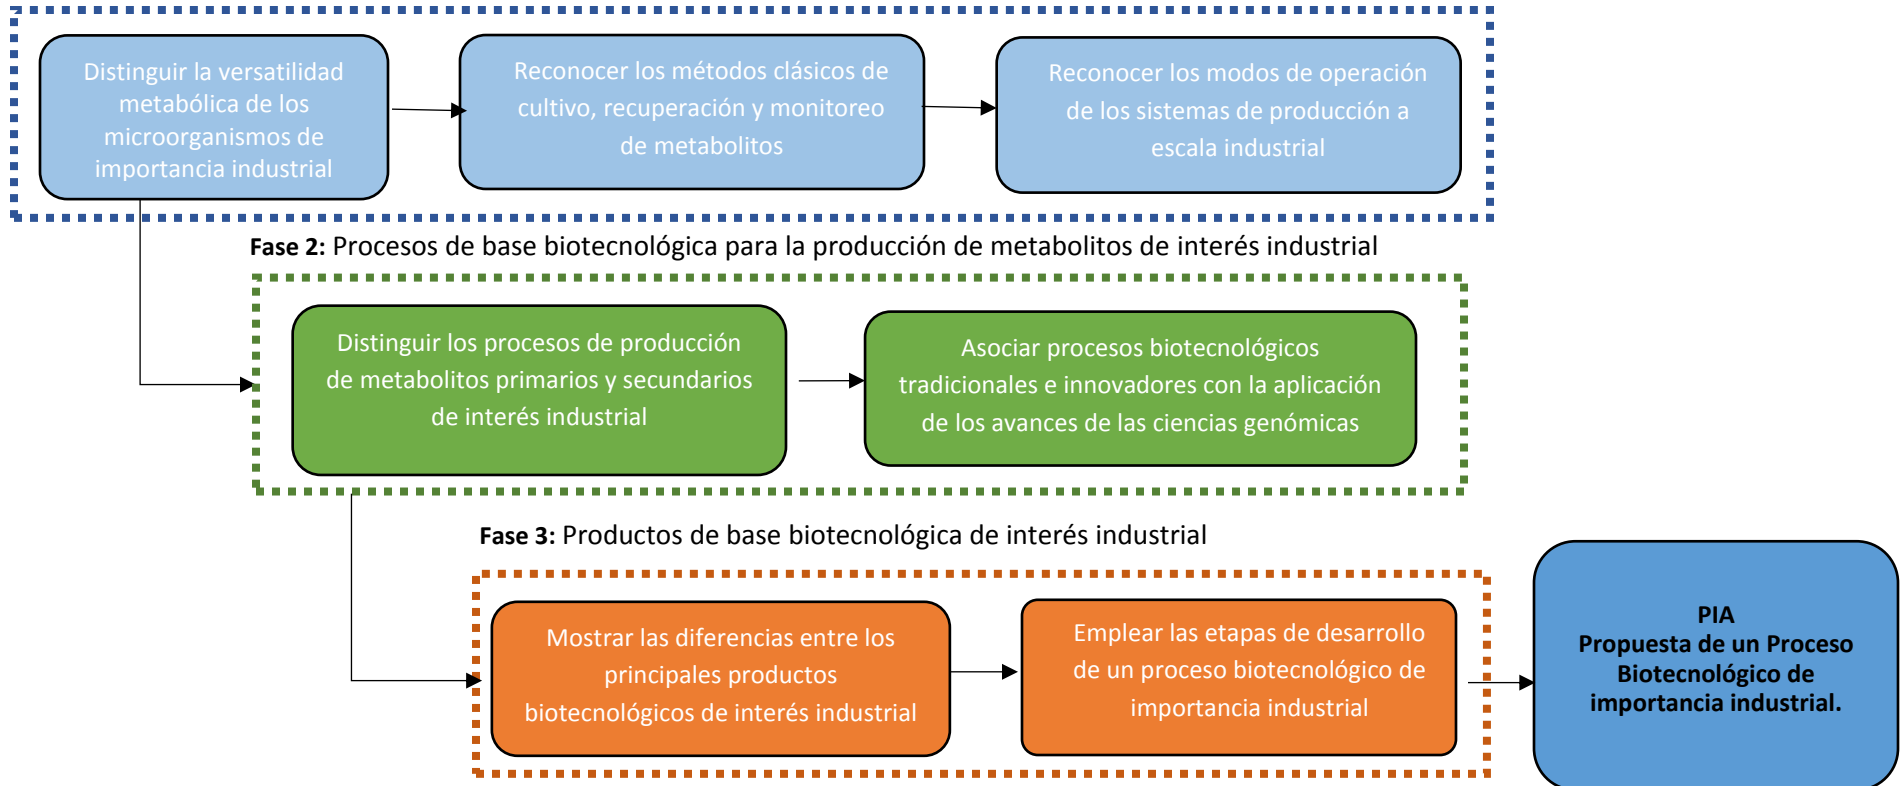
Distinguir la versatilidad metabólica de los microorganismos de importancia industrial

Reconocer los métodos clásicos de cultivo, recuperación y monitoreo de metabolitos

Reconocer los modos de operación de los sistemas de producción a escala industrial

**Fase 2:** Procesos de base biotecnológica para la producción de metabolitos de interés industrial

Distinguir los procesos de producción de metabolitos primarios y secundarios de interés industrial

Asociar procesos biotecnológicos tradicionales e innovadores con la aplicación de los avances de las ciencias genómicas

**Fase 3:** Productos de base biotecnológica de interés industrial

Mostrar las diferencias entre los principales productos biotecnológicos de interés industrial

Emplear las etapas de desarrollo de un proceso biotecnológico de importancia industrial

**PIA**
**Propuesta de un Proceso Biotecnológico de importancia industrial.**